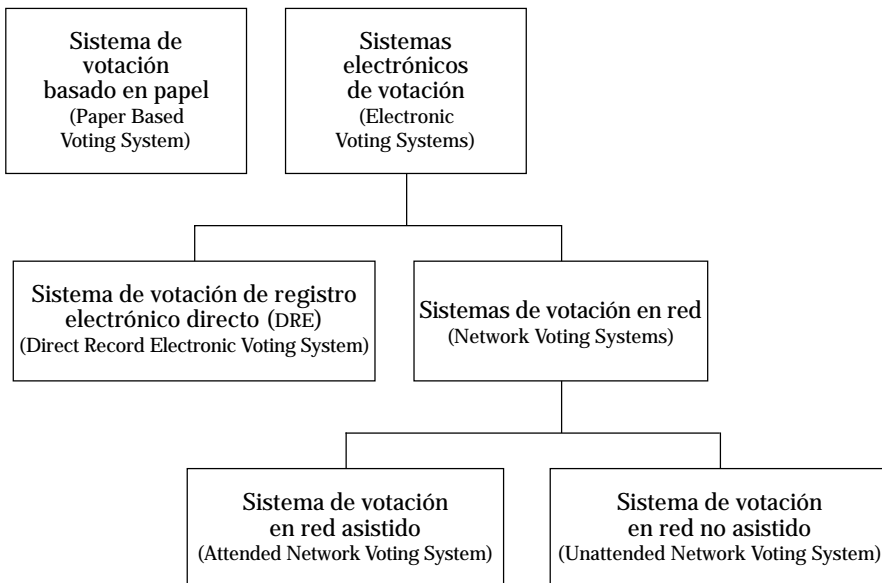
Sistema de votación basado en papel
(Paper Based Voting System)

Sistemas electrónicos de votación
(Electronic Voting Systems)

Sistema de votación de registro electrónico directo (DRE)
(Direct Record Electronic Voting System)

Sistemas de votación en red
(Network Voting Systems)

Sistema de votación en red asistido
(Attended Network Voting System)

Sistema de votación en red no asistido
(Unattended Network Voting System)